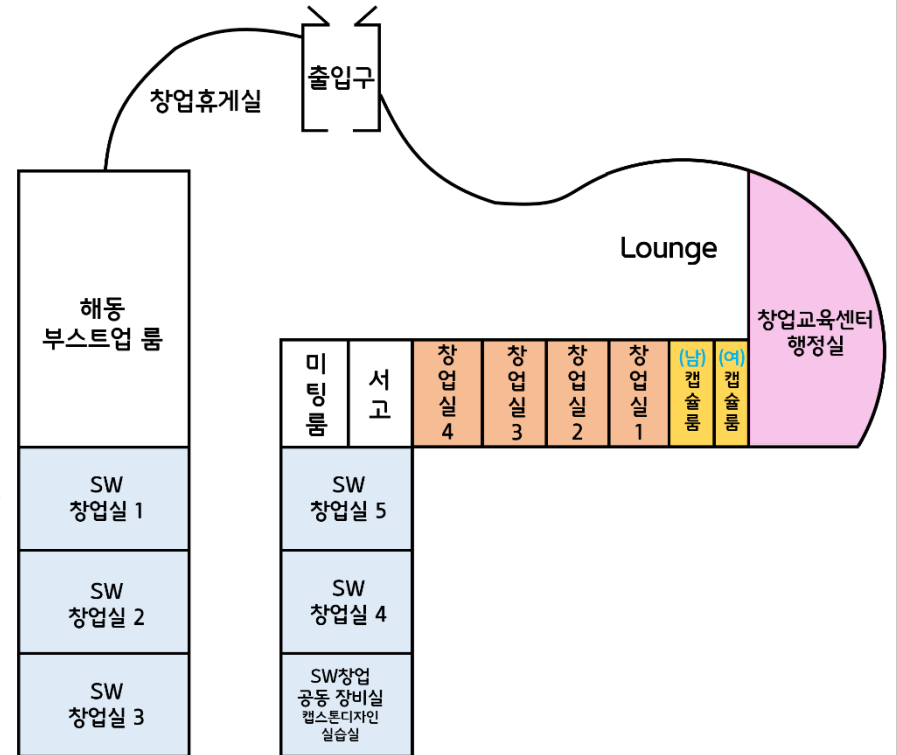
출입구

창업휴게실

Lounge

해동
부스트업 룸

미팅룸

서고

창업실 4

창업실 3

창업실 2

창업실 1

(남) 캡슐룸

(여) 캡슐룸

창업교육센터 행정실

SW
창업실 1

SW
창업실 2

SW
창업실 3

SW
창업실 5

SW
창업실 4

SW창업
공동 장비실
캡스톤디자인
실습실